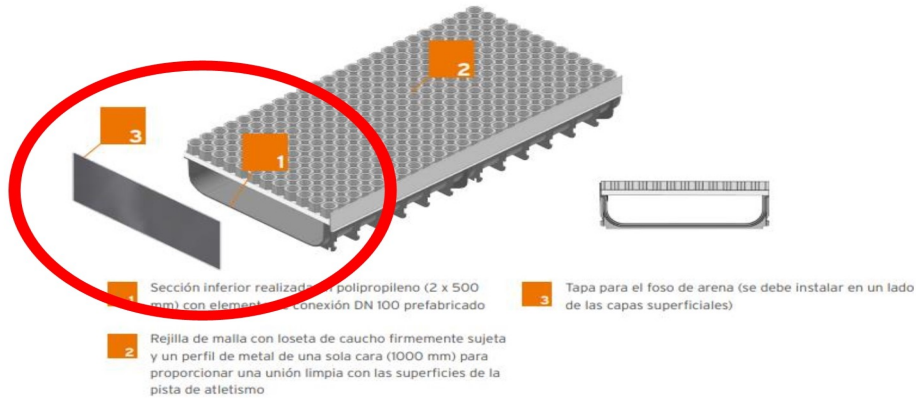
3

2

1

1 Sección inferior realizada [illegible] polipropileno (2 x 500 mm) con element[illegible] conexión DN 100 prefabricado

2 Rejilla de malla con loseta de caucho firmemente sujeta y un perfil de metal de una sola cara (1000 mm) para proporcionar una unión limpia con las superficies de la pista de atletismo

3 Tapa para el foso de arena (se debe instalar en un lado de las capas superficiales)